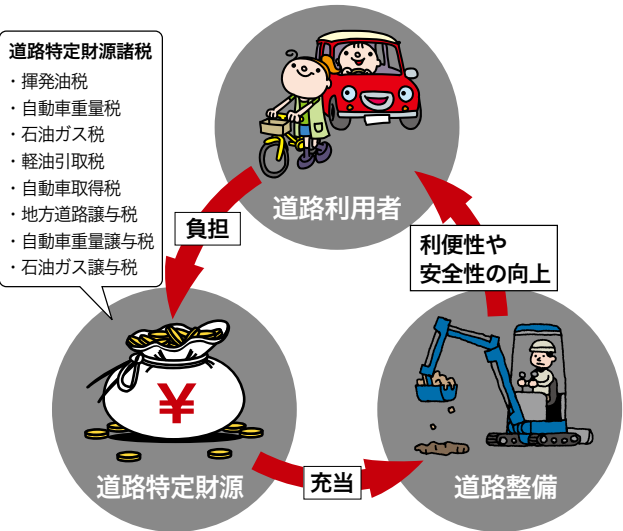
道路特定財源諸税
・揮発油税
・自動車重量税
・石油ガス税
・軽油引取税
・自動車取得税
・地方道路譲与税
・自動車重量譲与税
・石油ガス譲与税

道路利用者

負担

利便性や
安全性の向上

¥

道路特定財源

充当

道路整備